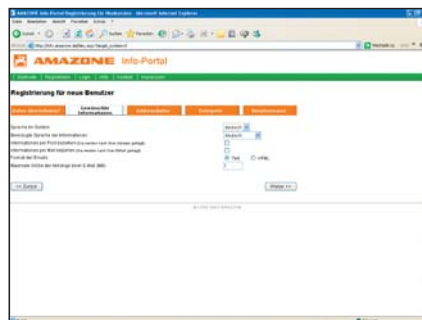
AMAZONE Info-Portal Registrierung für Neukunden - Microsoft Internet Explorer

AMAZONE Info-Portal

Registrierung für neue Benutzer

Daten (Anschriften) | Gewünschte Informationen | Adressdaten | Zielgeräte | Bestätigungen

Sprache im System | deutsch
Bevorzugte Sprache der Informationen | deutsch
Informationen per Post bekommen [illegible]
Informationen per Mail bekommen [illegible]
Format der Emails | Text | HTML
Maximale Größe der Anhänge einer E-Mail (MB) | 1

<< Zurück | Weiter >>

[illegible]